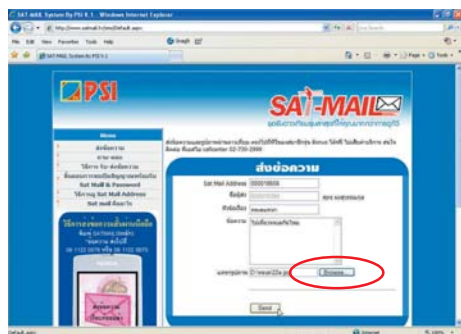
SAT-MAIL System By PSI V. 1 - Windows Internet Explorer

http://www.satmail.tv/sms/default.aspx

File Edit View Favorites Tools Help

Google

SAT-MAIL System By PSI V. 1

PSI

SAT-MAIL

Menu

Sat Mail ID & Password

ได้รหัส Sat Mail Address

Sat mail คืออะไร

ส่งข้อความ

Sat Mail Address 2000018658

ชื่อผู้ส่ง

ส่งถึงเบอร์

ข้อความ

แนบรูปภาพ D:\mean22a.jpg

Browse...

Send

Internet

100%